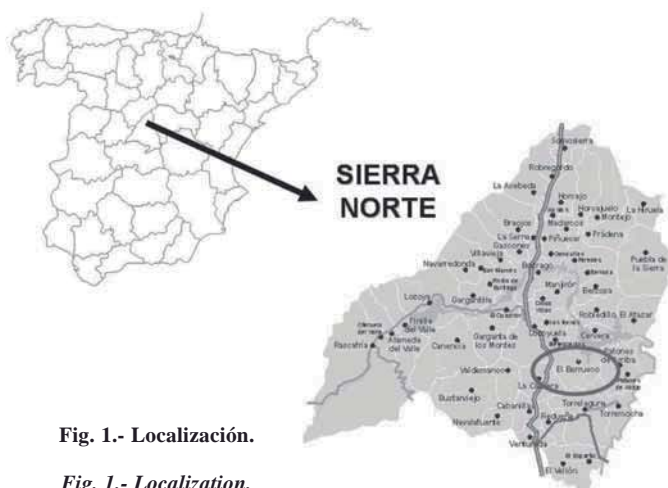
SIERRA NORTE

Somosierra

Robregordo

La Acebeda

Horcajo

Horcajuelo

Montejo

La Hiruela

Braojos

Madarcos

La Serna

Piñuecar

Prádena

Gascones

Villavieja

Puebla de la Sierra

Navarredonda

Buitrago

Lozoya

Gargantilla

Berzosa

Robledillo

El Atazar

Pinilla del Valle

Alameda del Valle

Rascafría

Canencia

Garganta de los Montes

Cervera

Valdemanco

El Berrueco

Patones de Arriba

La Cabrera

Bustarviejo

Cabanillas

Torrelaguna

Navalafuente

Redueña

Torremocha

Venturada

El Vellón

Fig. 1.- Localización.

Fig. 1.- Localization.